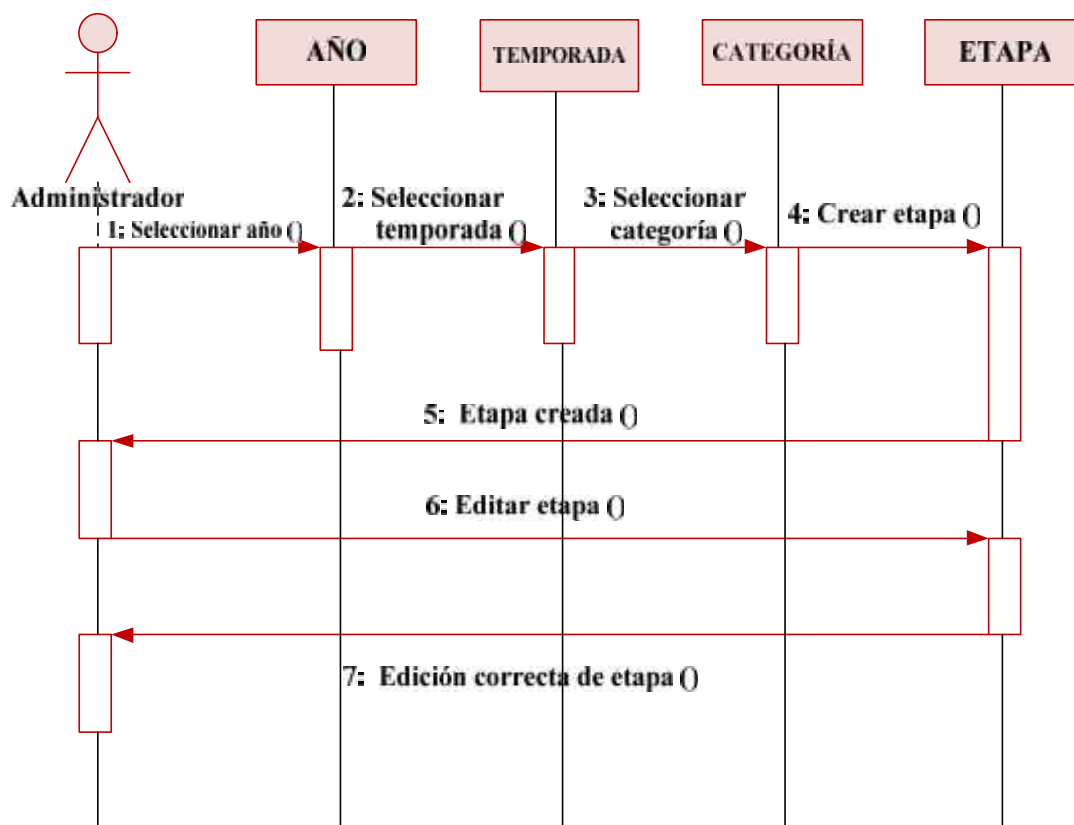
AÑO

TEMPORADA

CATEGORÍA

ETAPA

Administrador

1: Seleccionar año ()

2: Seleccionar temporada ()

3: Seleccionar categoría ()

4: Crear etapa ()

5: Etapa creada ()

6: Editar etapa ()

7: Edición correcta de etapa ()